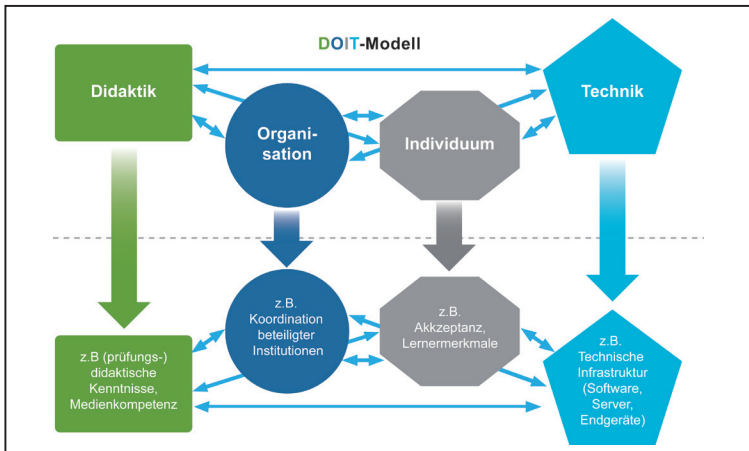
DOIT-Modell

Didaktik

Organisation

Individuum

Technik

z.B (prüfungs-) didaktische Kenntnisse, Medienkompetenz

z.B. Koordination beteiligter Institutionen

z.B. Akkzeptanz, Lernermerkmale

z.B. Technische Infrastruktur (Software, Server, Endgeräte)